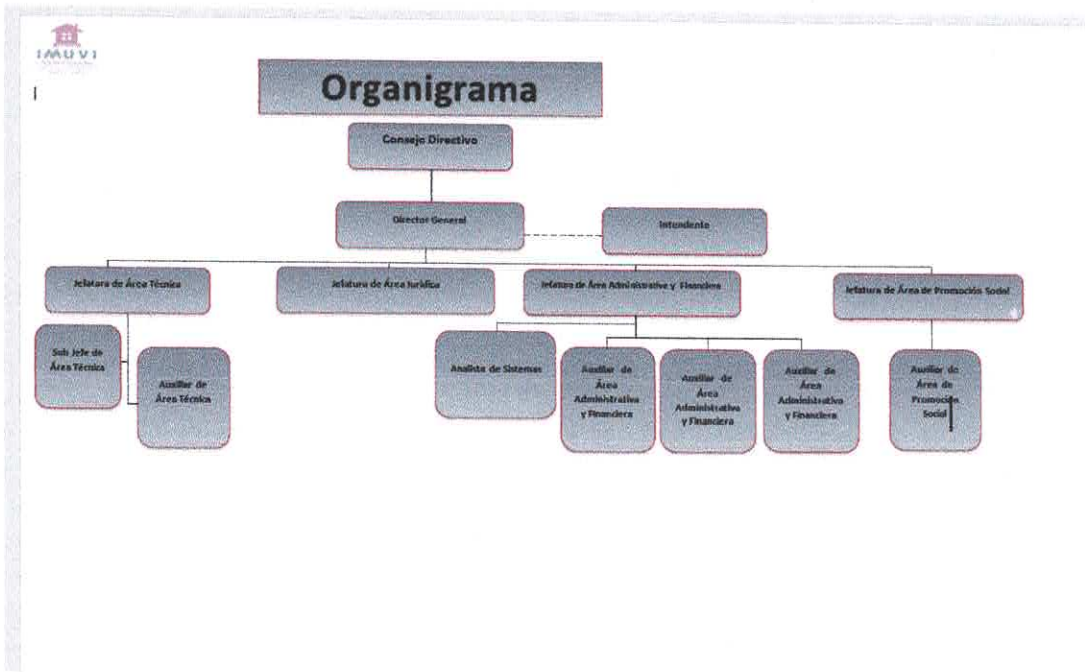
IMUVI

Organigrama

Consejo Directivo

Director General

Intendente

Jefatura de Área Técnica

Jefatura de Área Jurídica

Jefatura de Área Administrativa y Financiera

Jefatura de Área de Promoción Social

Sub Jefe de Área Técnica

Auxiliar de Área Técnica

Analista de Sistemas

Auxiliar de Área Administrativa y Financiera

Auxiliar de Área Administrativa y Financiera

Auxiliar de Área Administrativa y Financiera

Auxiliar de Área de Promoción Social